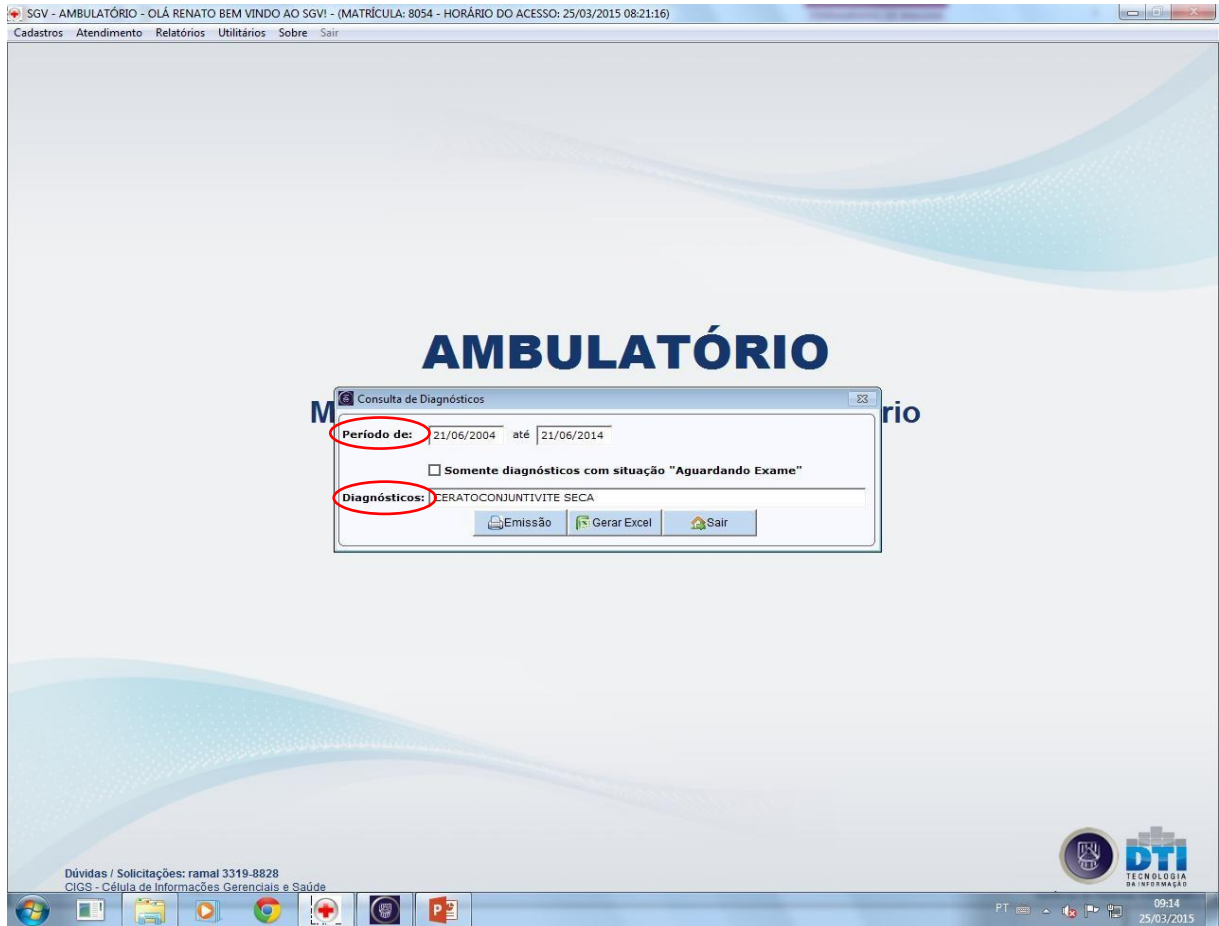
SGV - AMBULATÓRIO - OLÁ RENATO BEM VINDO AO SGV! - (MATRÍCULA: 8054 - HORÁRIO DO ACESSO: 25/03/2015 08:21:16)

Cadastros Atendimento Relatórios Utilitários Sobre Sair

AMBULATÓRIO

M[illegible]rio

Consulta de Diagnósticos

Período de: 21/06/2004 até 21/06/2014

Somente diagnósticos com situação "Aguardando Exame"

Diagnósticos: CERATOCONJUNTIVITE SECA

Emissão Gerar Excel Sair

Dúvidas / Solicitações: ramal 3319-8828
CIGS - Célula de Informações Gerenciais e Saúde

DTI
TECNOLOGIA DA INFORMAÇÃO

PT 09:14 25/03/2015